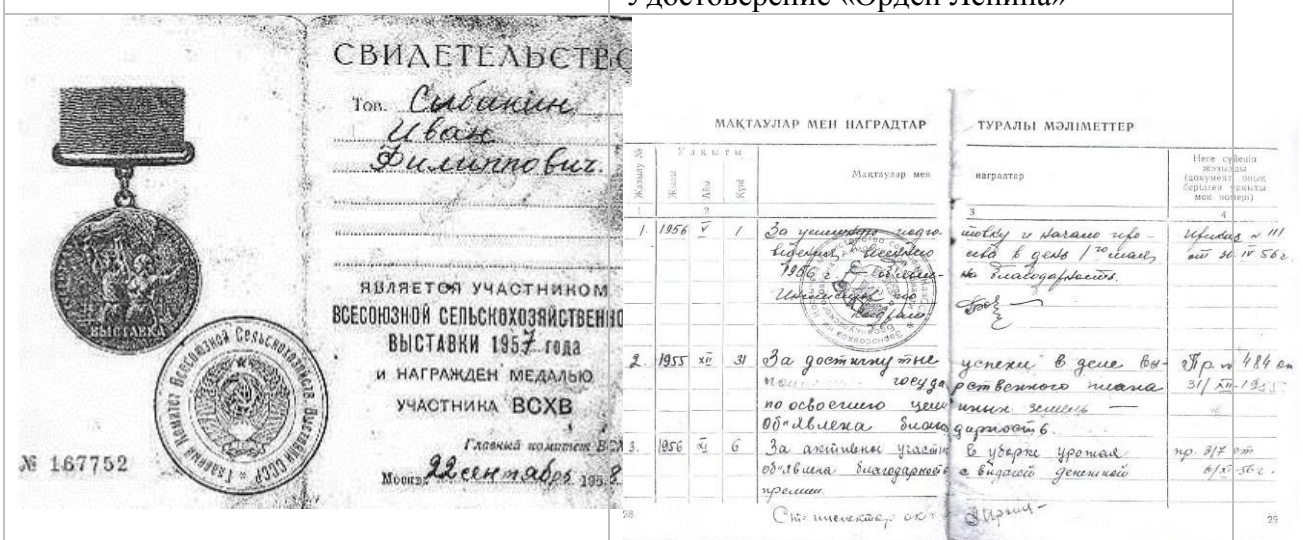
Удостоверение «Орден Ленина»

СВИДЕТЕЛЬСТВ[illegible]

Тов. Сыбакин Иван Филиппович.

ЯВЛЯЕТСЯ УЧАСТНИКОМ ВСЕСОЮЗНОЙ СЕЛЬСКОХОЗЯЙСТВЕНН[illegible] ВЫСТАВКИ 1957 года И НАГРАЖДЕН МЕДАЛЬЮ УЧАСТНИКА ВСХВ

Главный комитет ВС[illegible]

Москва, 22 сентября 195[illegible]

№ 167752

ВЫСТАВКА

Главный Комитет Всесоюзной Сельскохозяйственной Выставки СССР

МАҚТАУЛАР МЕН НАГРАДТАР ТУРАЛЫ МӘЛІМЕТТЕР

| Жазылу № | Жылы | Айы | Күні | Мақтаулар мен | наградтар | Неге сүйеніп жазылады (документ, оның берілген уақыты мен номері) |
|---|---|---|---|---|---|---|
| | 1 | | 2 | | 3 | 4 |
| 1. | 1956 | V | 1 | За успешную подго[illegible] весенних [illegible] 1956 г. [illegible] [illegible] | товку и начало про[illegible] сева в день / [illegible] на благодарность. | Приказ № 111 от 30. IV 56 г. |
| 2. | 1955 | XII | 31 | За достигнутые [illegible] госуда по освоению цел Объявлена благо | успехи в деле вы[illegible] рственного плана инных земель — дарность. | Пр. № 484 от 31/ XII-1955 |
| 3. | 1956 | XI | 6 | За активное участие объявлена благодарность премии. | в уборке урожая с выдачей денежной | пр. 317 от 6/XI-56 г. |

Ст. инспектор ок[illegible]

28

29